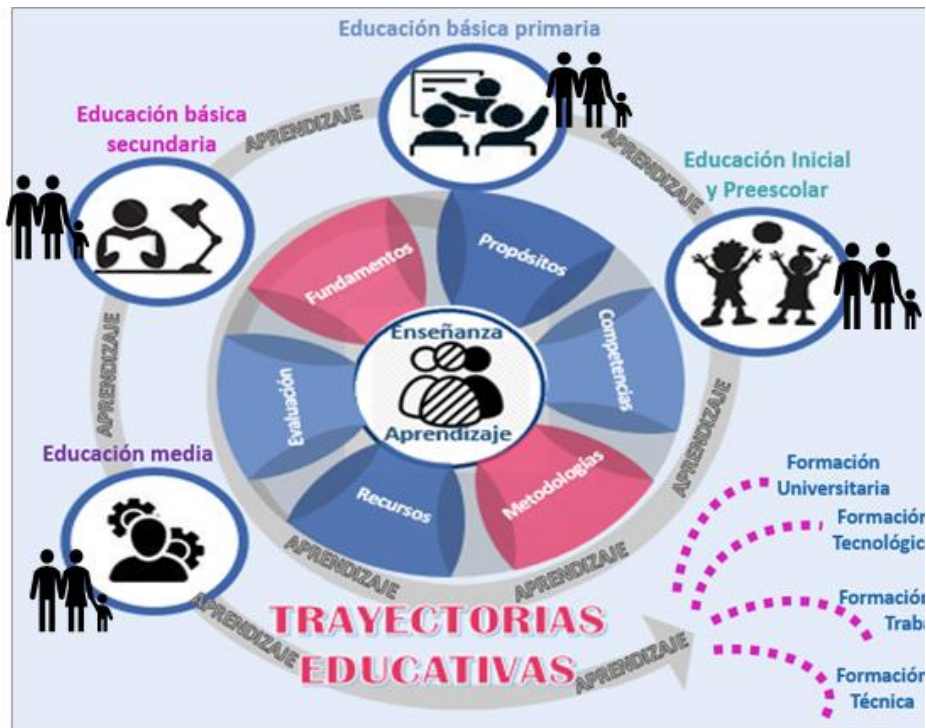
Educación básica primaria

Educación básica secundaria

Educación Inicial y Preescolar

APRENDIZAJE

APRENDIZAJE

Fundamentos

Propósitos

Competencias

Enseñanza

Aprendizaje

Evaluación

Recursos

Metodologías

APRENDIZAJE

APRENDIZAJE

Educación media

APRENDIZAJE

APRENDIZAJE

APRENDIZAJE

Formación Universitaria

Formación Tecnológic

Formación Traba

Formación Técnica

TRAYECTORIAS EDUCATIVAS

APRENDIZAJE

APRENDIZAJE